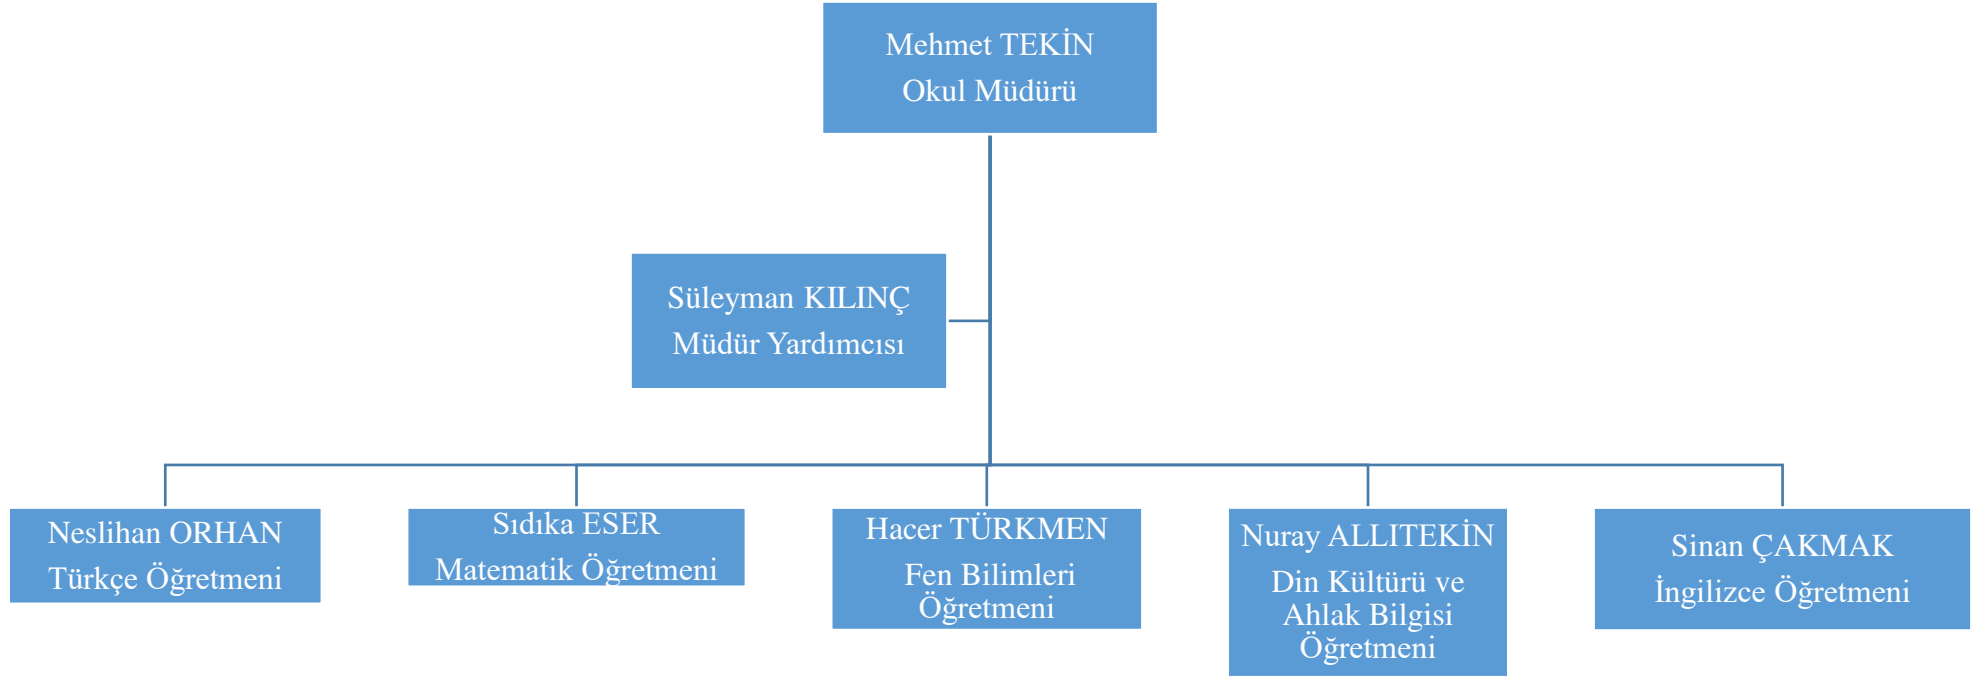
Mehmet TEKİN
Okul Müdürü

Süleyman KILINÇ
Müdür Yardımcısı

Neslihan ORHAN
Türkçe Öğretmeni

Sıdıka ESER
Matematik Öğretmeni

Hacer TÜRKMEN
Fen Bilimleri Öğretmeni

Nuray ALLITEKİN
Din Kültürü ve Ahlak Bilgisi Öğretmeni

Sinan ÇAKMAK
İngilizce Öğretmeni